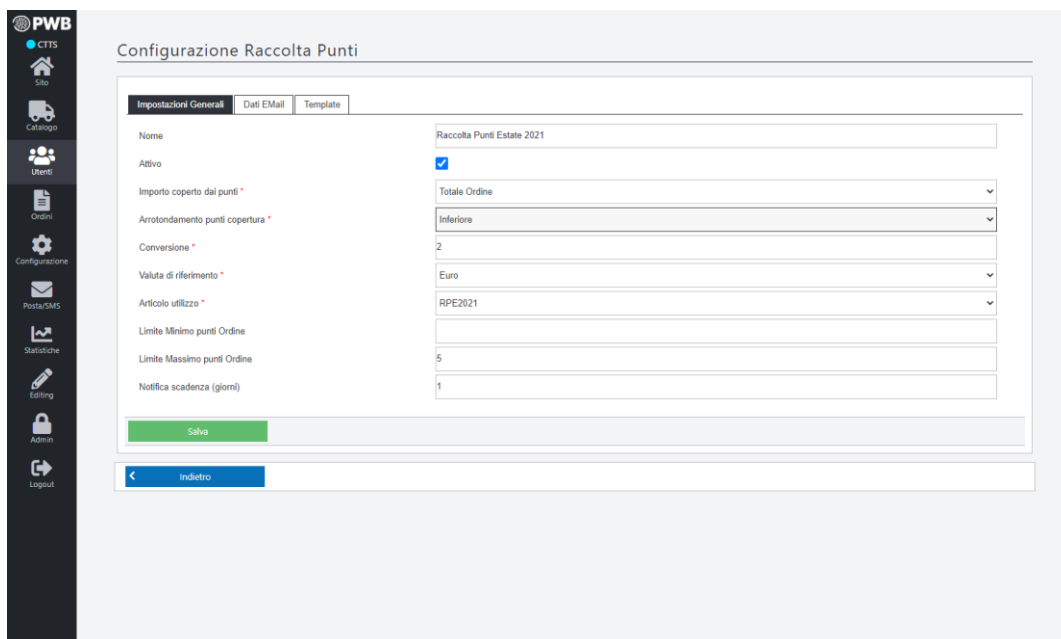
PWB
CTTS
Sito
Catalogo
Utenti
Ordini
Configurazione
Posta/SMS
Statistiche
Editing
Admin
Logout

Configurazione Raccolta Punti

Impostazioni Generali | Dati EMail | Template

| | |
|---|---|
| Nome | Raccolta Punti Estate 2021 |
| Attivo | ✓ |
| Importo coperto dai punti * | Totale Ordine |
| Arrotondamento punti copertura * | Inferiore |
| Conversione * | 2 |
| Valuta di riferimento * | Euro |
| Articolo utilizzo * | RPE2021 |
| Limite Minimo punti Ordine | |
| Limite Massimo punti Ordine | 5 |
| Notifica scadenza (giorni) | 1 |

Salva

Indietro